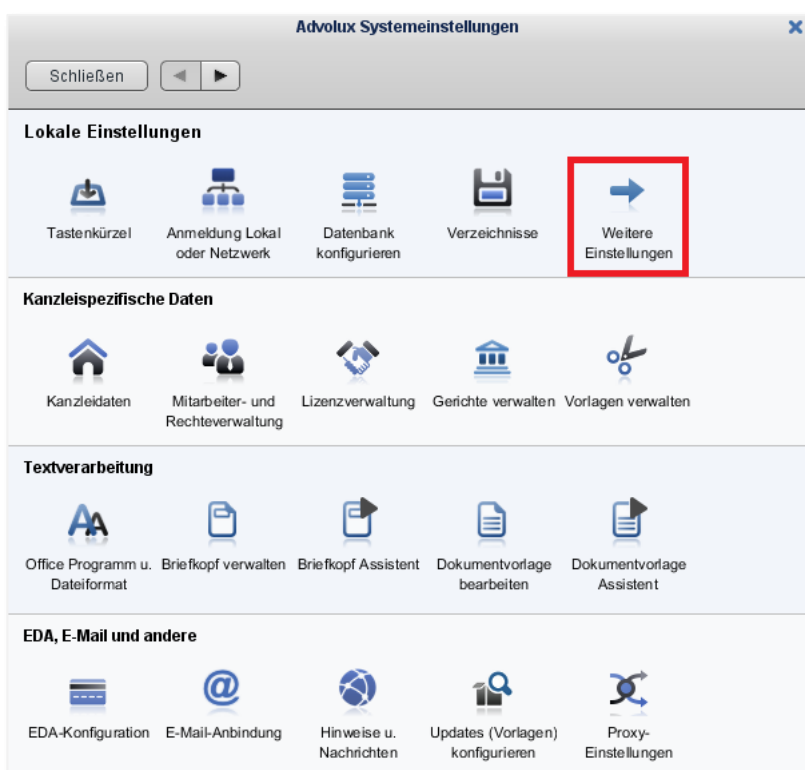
Advolux Systemeinstellungen

Schließen

Lokale Einstellungen

Tastenkürzel

Anmeldung Lokal oder Netzwerk

Datenbank konfigurieren

Verzeichnisse

Weitere Einstellungen

Kanzleispezifische Daten

Kanzleidaten

Mitarbeiter- und Rechteverwaltung

Lizenzverwaltung

Gerichte verwalten

Vorlagen verwalten

Textverarbeitung

Office Programm u. Dateiformat

Briefkopf verwalten

Briefkopf Assistent

Dokumentvorlage bearbeiten

Dokumentvorlage Assistent

EDA, E-Mail und andere

EDA-Konfiguration

E-Mail-Anbindung

Hinweise u. Nachrichten

Updates (Vorlagen) konfigurieren

Proxy-Einstellungen